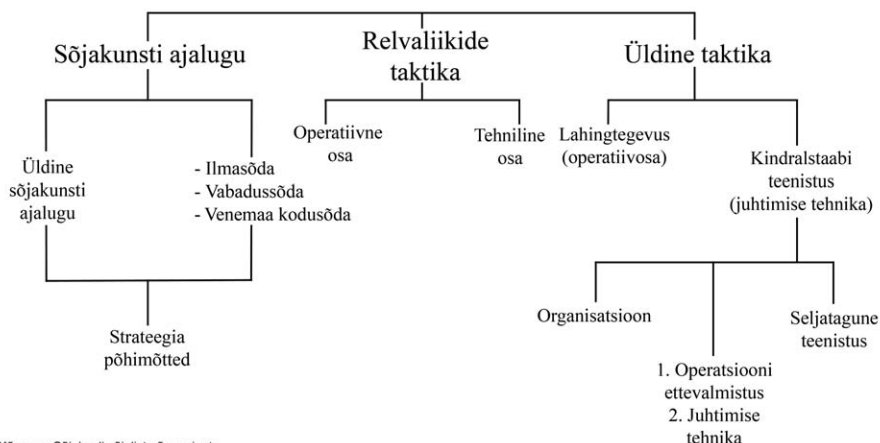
Sõjakunsti ajalugu

Relvaliikide taktika

Üldine taktika

Üldine sõjakunsti ajalugu

- Ilmasõda
- Vabadussõda
- Venemaa kodusõda

Strateegia põhimõtted

Operatiivne osa

Tehniline osa

Lahingtegevus (operatiivosa)

Kindralstaabi teenistus (juhtimise tehnika)

Organisatsioon

1. Operatsiooni ettevalmistus
2. Juhtimise tehnika

Seljatagune teenistus

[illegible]